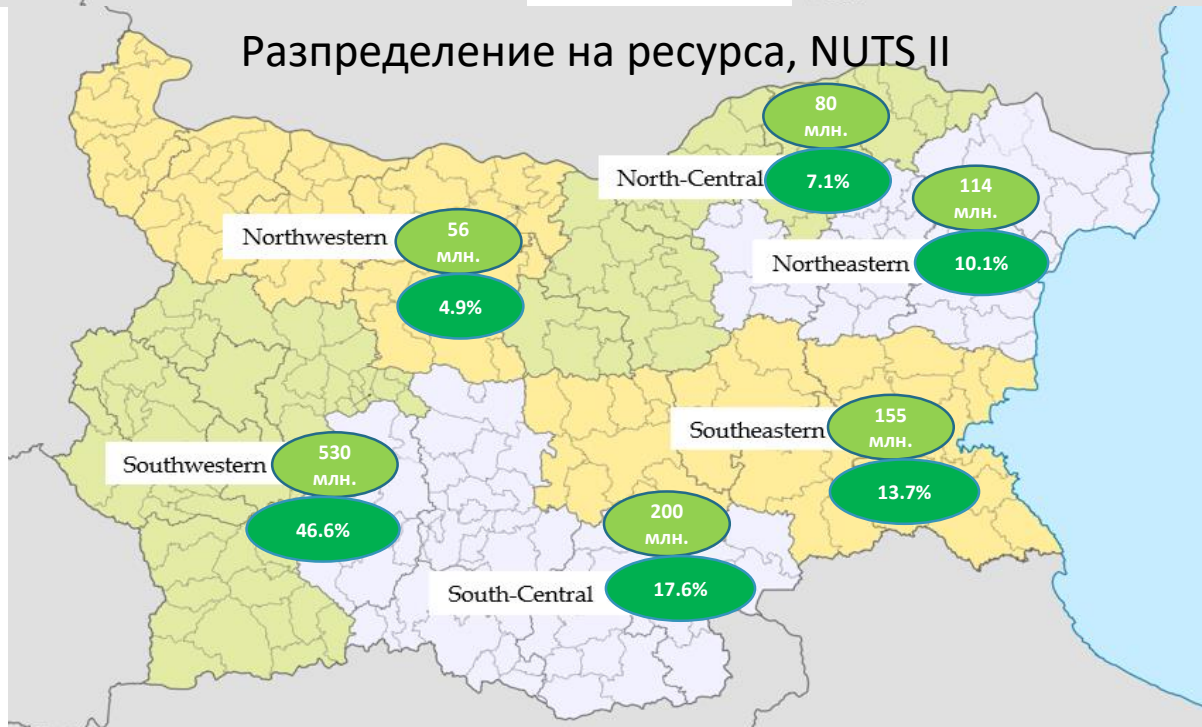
Разпределение на ресурса, NUTS II

80 млн.

North-Central

7.1%

114 млн.

Northwestern

56 млн.

4.9%

Northeastern

10.1%

Southeastern

155 млн.

13.7%

Southwestern

530 млн.

46.6%

200 млн.

South-Central

17.6%